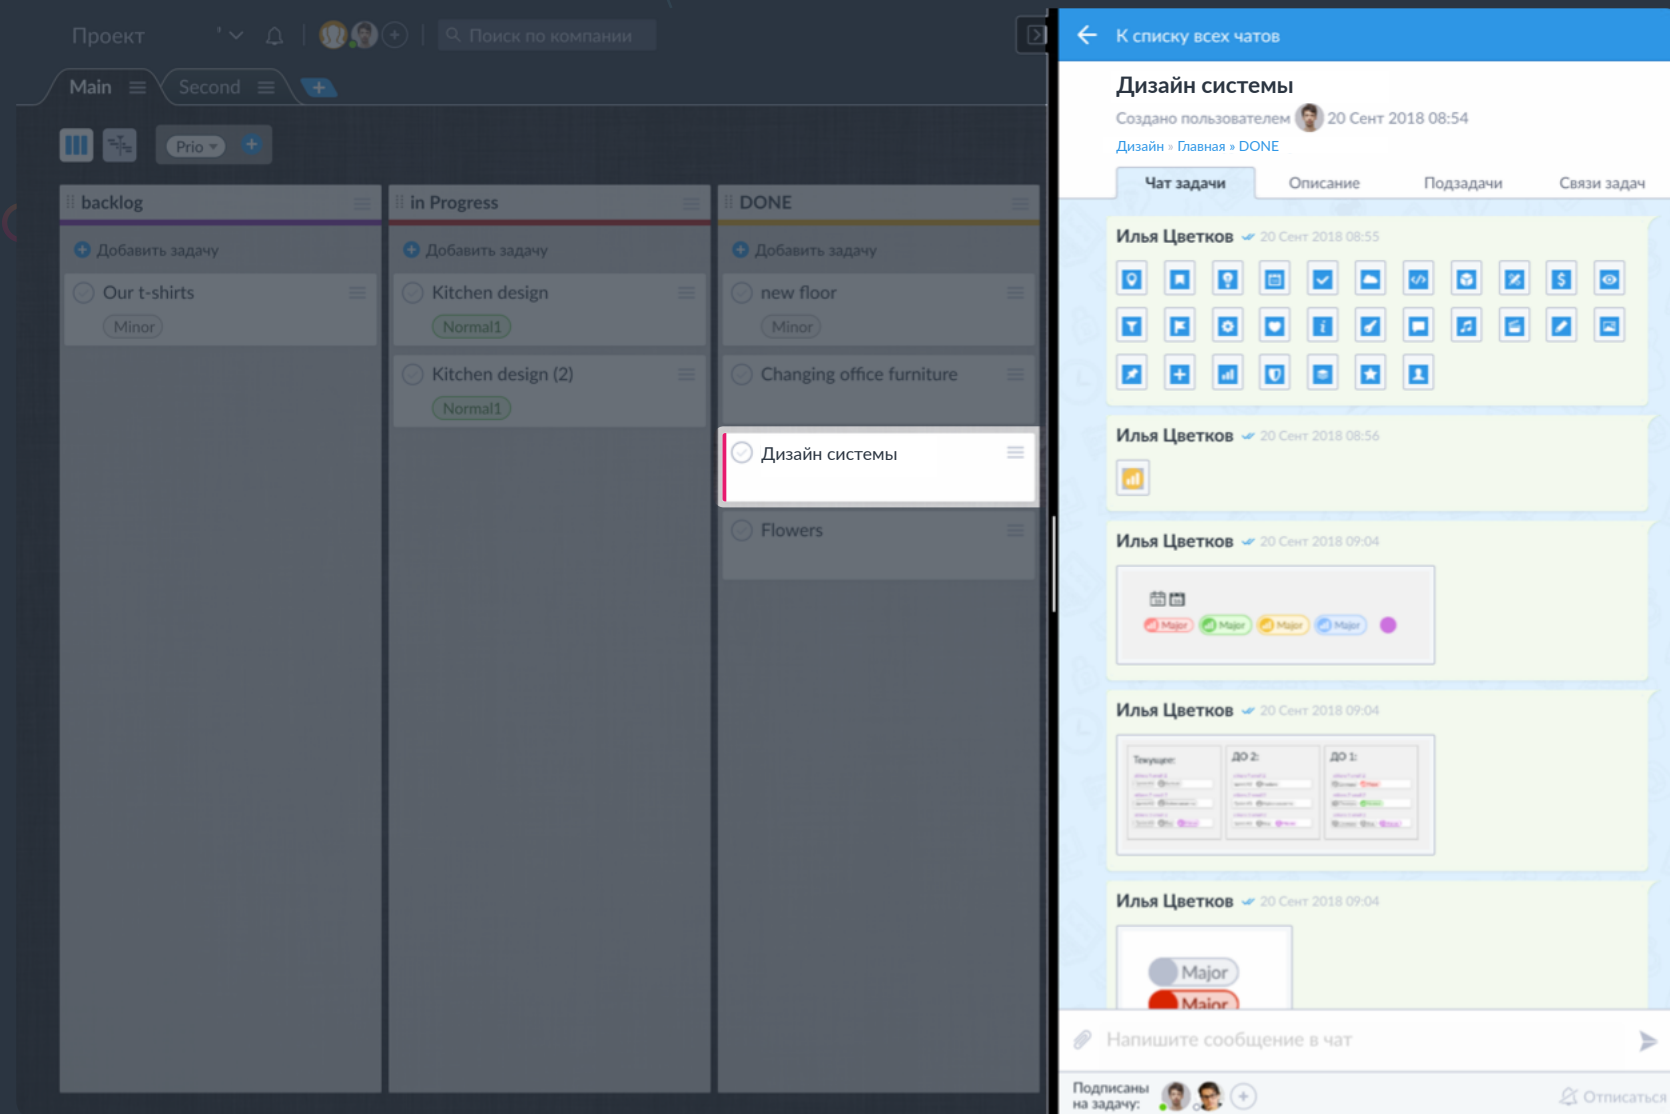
Проект

Поиск по компании

Main Second

Prio

backlog

Добавить задачу

Our t-shirts

Minor

in Progress

Добавить задачу

Kitchen design

Normal1

Kitchen design (2)

Normal1

DONE

Добавить задачу

new floor

Minor

Changing office furniture

Дизайн системы

Flowers

К списку всех чатов

Дизайн системы

Создано пользователем 20 Сент 2018 08:54

Дизайн » Главная » DONE

Чат задачи | Описание | Подзадачи | Связи задач

Илья Цветков 20 Сент 2018 08:55

Илья Цветков 20 Сент 2018 08:56

Илья Цветков 20 Сент 2018 09:04

Major Major Major Major

Илья Цветков 20 Сент 2018 09:04

Текущие: ДО 2: ДО 1:

Илья Цветков 20 Сент 2018 09:04

Major
Major

Напишите сообщение в чат

Подписаны на задачу:

Отписаться